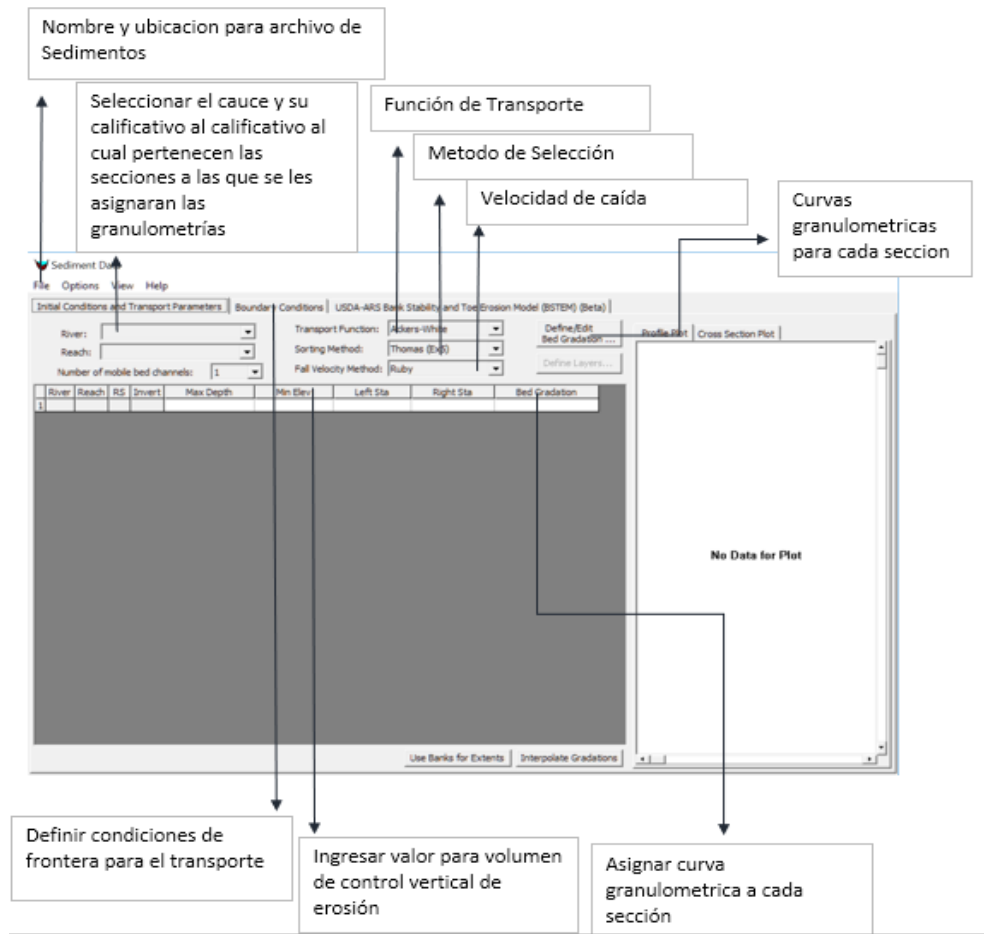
Nombre y ubicacion para archivo de Sedimentos

Seleccionar el cauce y su calificativo al calificativo al cual pertenecen las secciones a las que se les asignaran las granulometrías

Función de Transporte

Metodo de Selección

Velocidad de caída

Curvas granulometricas para cada seccion

Sediment Data

File Options View Help

Initial Conditions and Transport Parameters | Boundary Conditions | USDA-ARS Bank Stability and Toe Erosion Model (BSTEM) (Beta)

River:

Reach:

Number of mobile bed channels: 1

Transport Function: Ackers-White

Sorting Method: Thomas (Ex5)

Fall Velocity Method: Ruby

Define/Edit Bed Gradation ...

Define Layers...

Profile Plot | Cross Section Plot

| River | Reach | RS | Invert | Max Depth | Min Elev | Left Sta | Right Sta | Bed Gradation |
|---|---|---|---|---|---|---|---|---|
| 1 | | | | | | | | |

No Data for Plot

Use Banks for Extents | Interpolate Gradations

Definir condiciones de frontera para el transporte

Ingresar valor para volumen de control vertical de erosión

Asignar curva granulometrica a cada sección